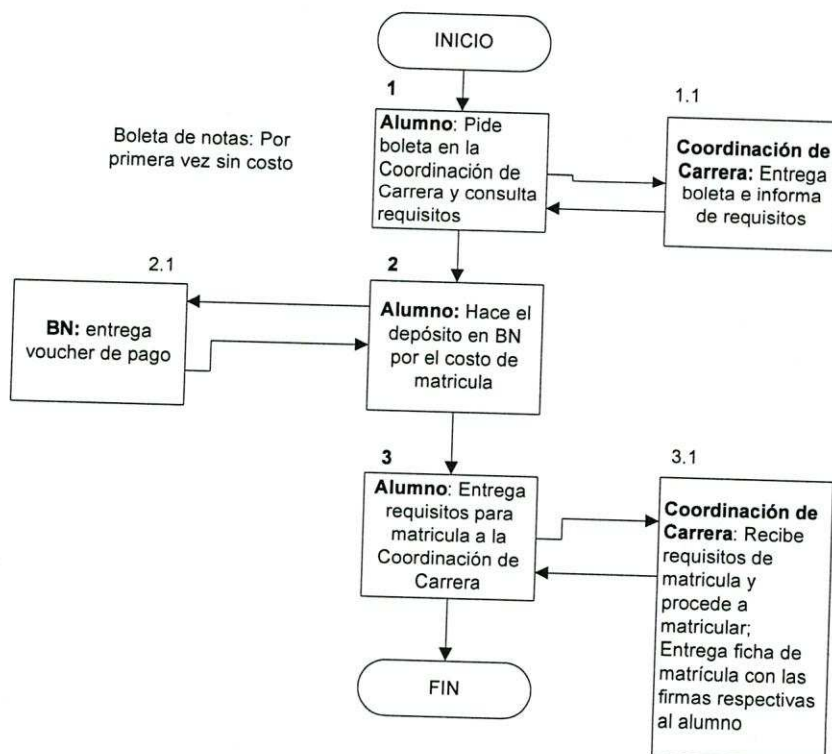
INICIO

1

Alumno: Pide boleta en la Coordinación de Carrera y consulta requisitos

Boleta de notas: Por primera vez sin costo

1.1

Coordinación de Carrera: Entrega boleta e informa de requisitos

2.1

BN: entrega voucher de pago

2

Alumno: Hace el depósito en BN por el costo de matricula

3

Alumno: Entrega requisitos para matricula a la Coordinación de Carrera

3.1

Coordinación de Carrera: Recibe requisitos de matricula y procede a matricular; Entrega ficha de matrícula con las firmas respectivas al alumno

FIN